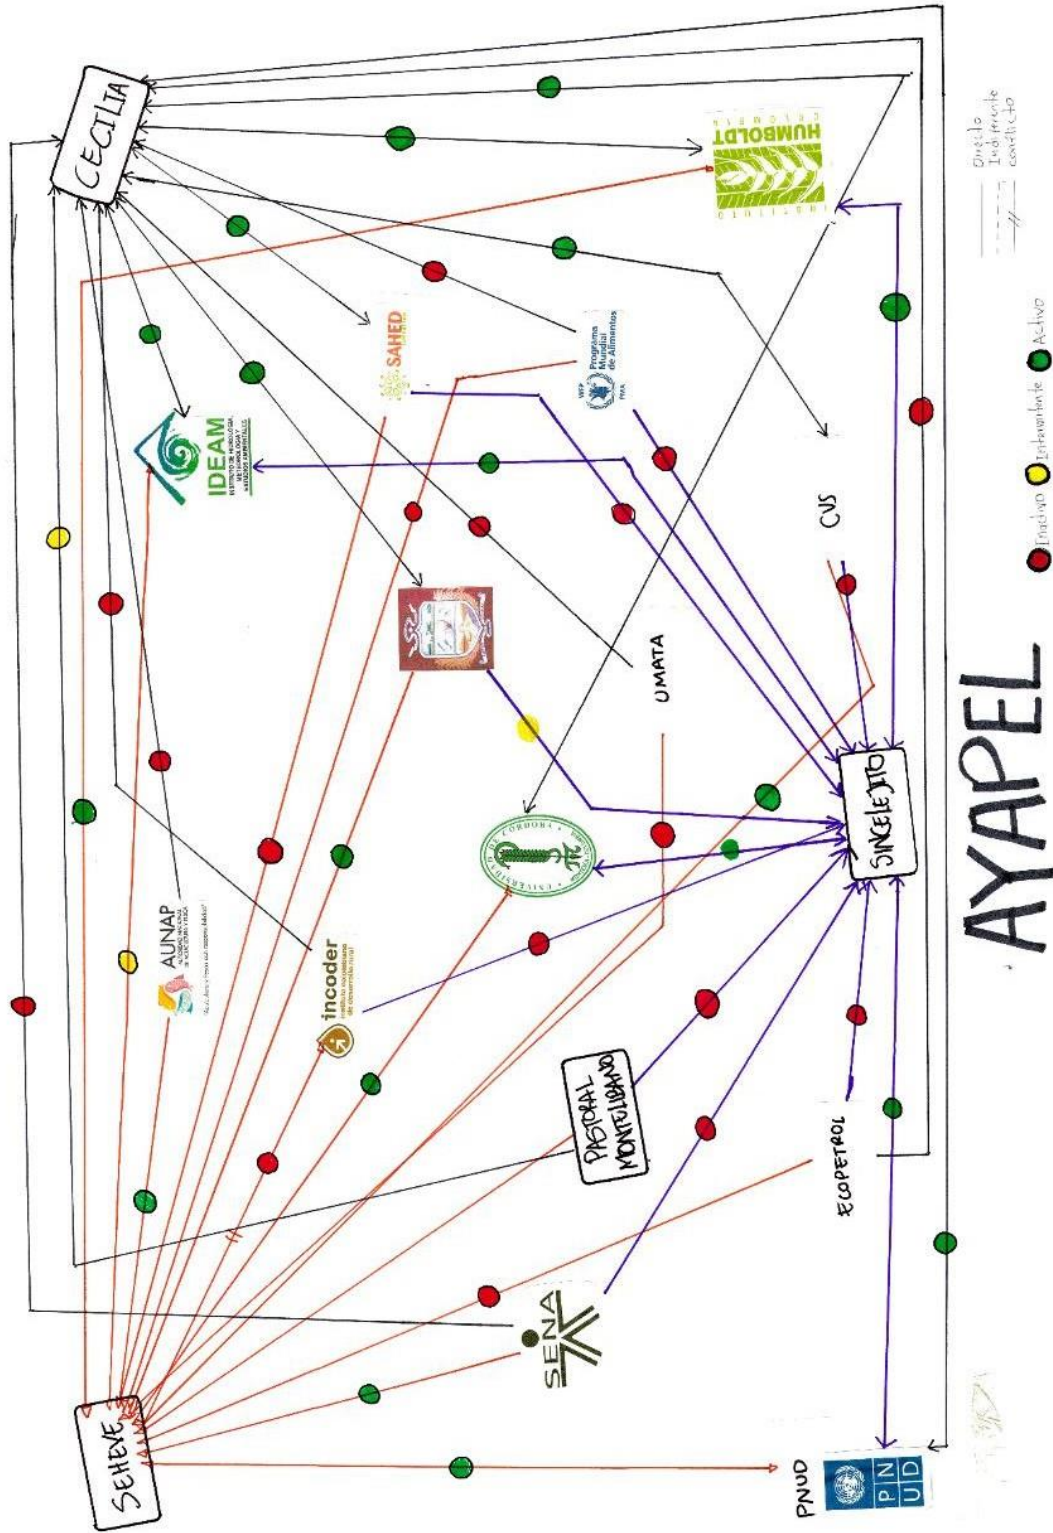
CECILIA

HUMBOLDT
INSTITUTO
COLOMBIA

Directo
Indirecto
conflicto

SAHED

Programa Mundial de Alimentos
WFP
PMA

IDEAM
INSTITUTO DE HIDROLOGÍA, METEOROLOGÍA Y ESTUDIOS AMBIENTALES

CVS

UMATA

Inactivo Intermitente Activo

AYAPEL

SINCELEJITO

UNIVERSIDAD DE CÓRDOBA

AUNAP

incoder

PASTORAL MONTELIBANO

ECOPETROL

SENA

SEHEVE

PNUD

PN UD